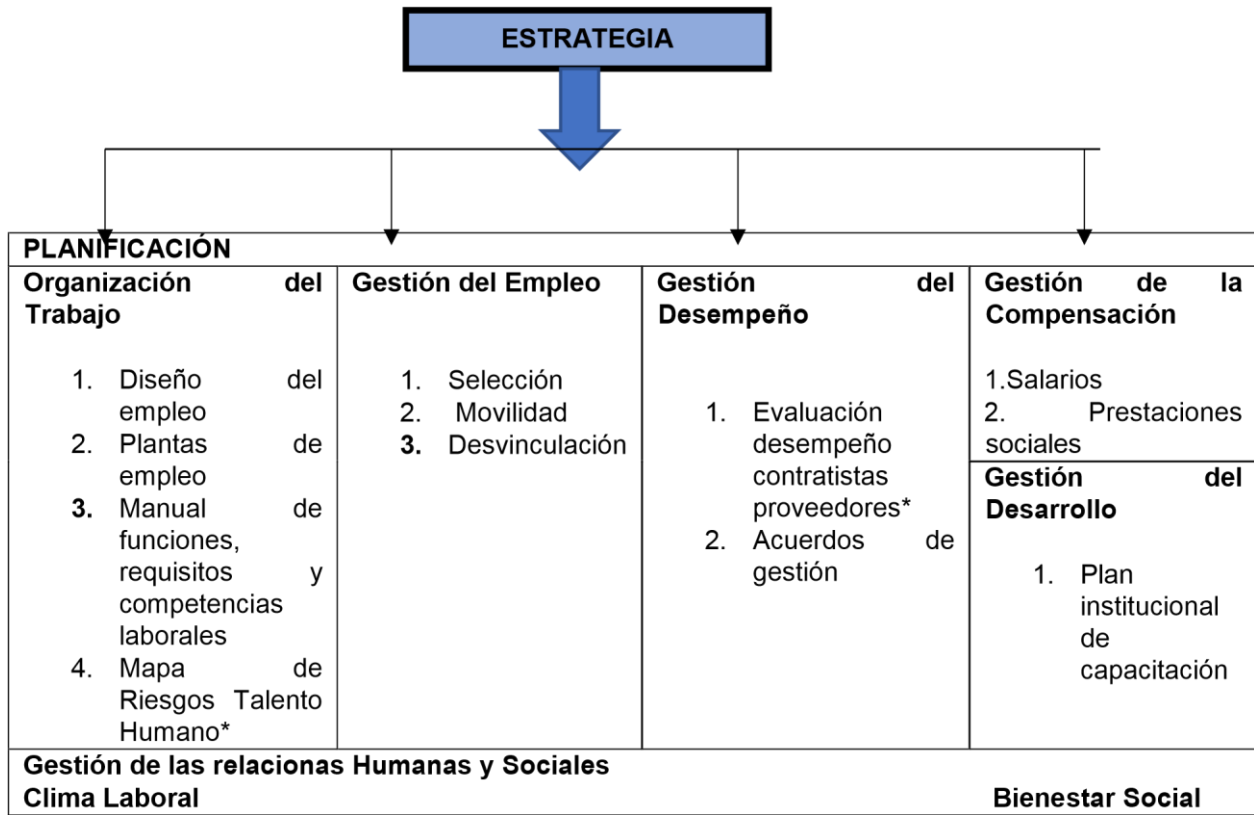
ESTRATEGIA

PLANIFICACIÓN

| Organización del Trabajo | Gestión del Empleo | Gestión del Desempeño | Gestión de la Compensación |
|---|---|---|---|
| 1. Diseño del empleo<br>2. Plantas de empleo<br>3. Manual de funciones, requisitos y competencias laborales<br>4. Mapa de Riesgos Talento Humano* | 1. Selección<br>2. Movilidad<br>3. Desvinculación | 1. Evaluación desempeño contratistas proveedores*<br>2. Acuerdos de gestión | 1.Salarios<br>2. Prestaciones sociales<br>**Gestión del Desarrollo**<br>1. Plan institucional de capacitación |

Gestión de las relacionas Humanas y Sociales
Clima Laboral
Bienestar Social